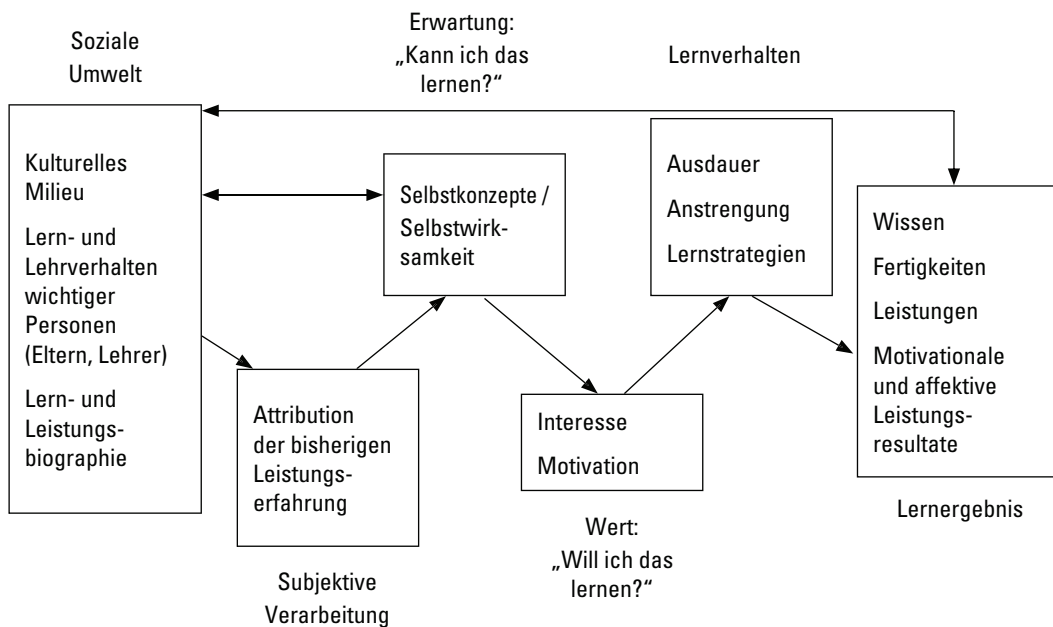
Soziale Umwelt

Erwartung: „Kann ich das lernen?“

Lernverhalten

Kulturelles Milieu

Lern- und Lehrverhalten wichtiger Personen (Eltern, Lehrer)

Lern- und Leistungsbiographie

Selbstkonzepte / Selbstwirksamkeit

Ausdauer

Anstrengung

Lernstrategien

Wissen

Fertigkeiten

Leistungen

Motivationale und affektive Leistungsresultate

Attribution der bisherigen Leistungserfahrung

Interesse

Motivation

Wert: „Will ich das lernen?“

Lernergebnis

Subjektive Verarbeitung